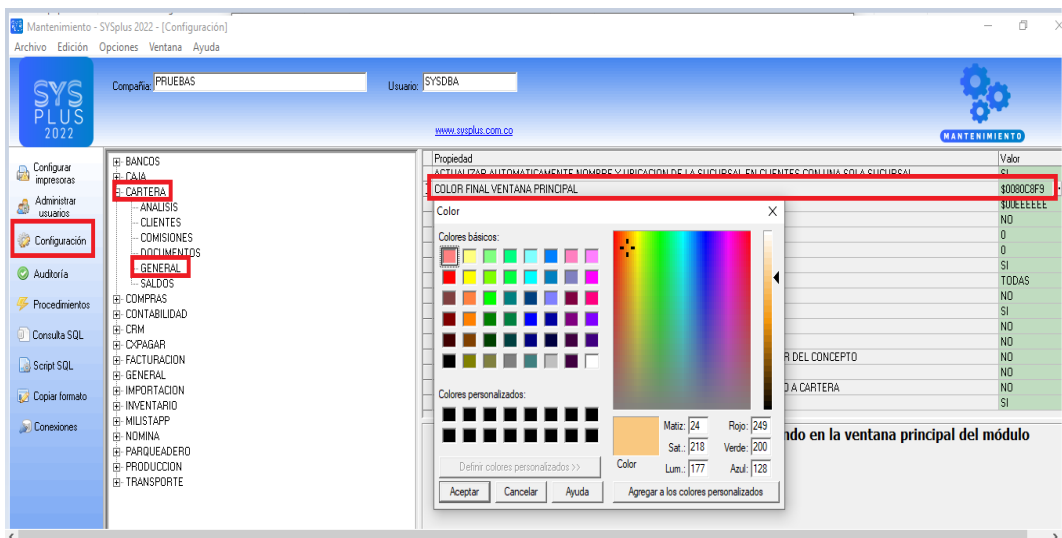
Mantenimiento - SYSplus 2022 - [Configuración]
Archivo Edición Opciones Ventana Ayuda

SYS PLUS 2022

Compañía: PRUEBAS
Usuario: SYSDBA

www.sysplus.com.co

MANTENIMIENTO

Configurar impresoras
Administrar usuarios
Configuración
Auditoría
Procedimientos
Consulta SQL
Script SQL
Copiar formato
Conexiones

BANCOS
CAJA
CARTERA
ANALISIS
CLIENTES
COMISIONES
DOCUMENTOS
GENERAL
SALDOS
COMPRAS
CONTABILIDAD
CRM
CXPAGAR
FACTURACION
GENERAL
IMPORTACION
INVENTARIO
MILISTAPP
NOMINA
PARQUEADERO
PRODUCCION
TRANSPORTE

| Propiedad | Valor |
|---|---|
| ACTUALIZAR AUTOMATICAMENTE NOMBRE Y UBICACION DE LA SUCURSAL EN CLIENTES CON UNA SOLA SUCURSAL | SI |
| COLOR FINAL VENTANA PRINCIPAL | $0080C8F9 |
| | $00EEEEEE |
| | NO |
| | 0 |
| | 0 |
| | SI |
| | TODAS |
| | NO |
| | SI |
| | NO |
| | NO |
| R DEL CONCEPTO | NO |
| | NO |
| D A CARTERA | NO |
| | SI |

ndo en la ventana principal del módulo

Color
Colores básicos:
Colores personalizados:
Definir colores personalizados >>
Aceptar Cancelar Ayuda
Color
Matiz: 24 Rojo: 249
Sat.: 218 Verde: 200
Lum.: 177 Azul: 128
Agregar a los colores personalizados